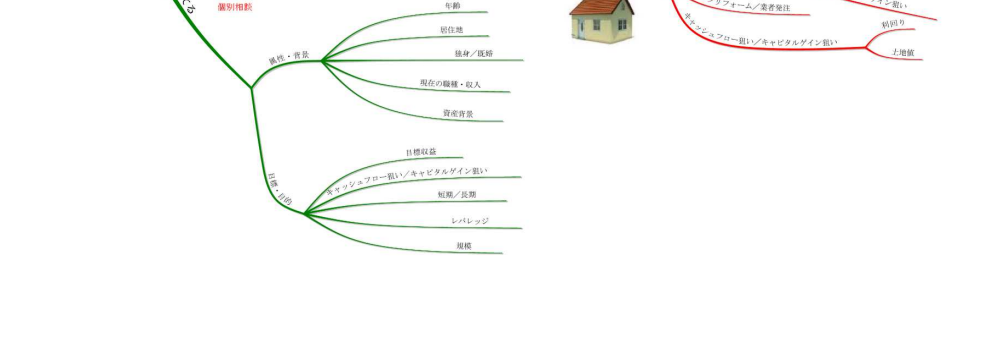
個別相談

属性・背景

年齢

居住地

独身／既婚

現在の職種・収入

資産背景

目標・目的

目標収益

キャッシュフロー狙い／キャピタルゲイン狙い

短期／長期

レバレッジ

規模

リフォーム／業者発注

キャッシュフロー狙い／キャピタルゲイン狙い

利回り

土地値